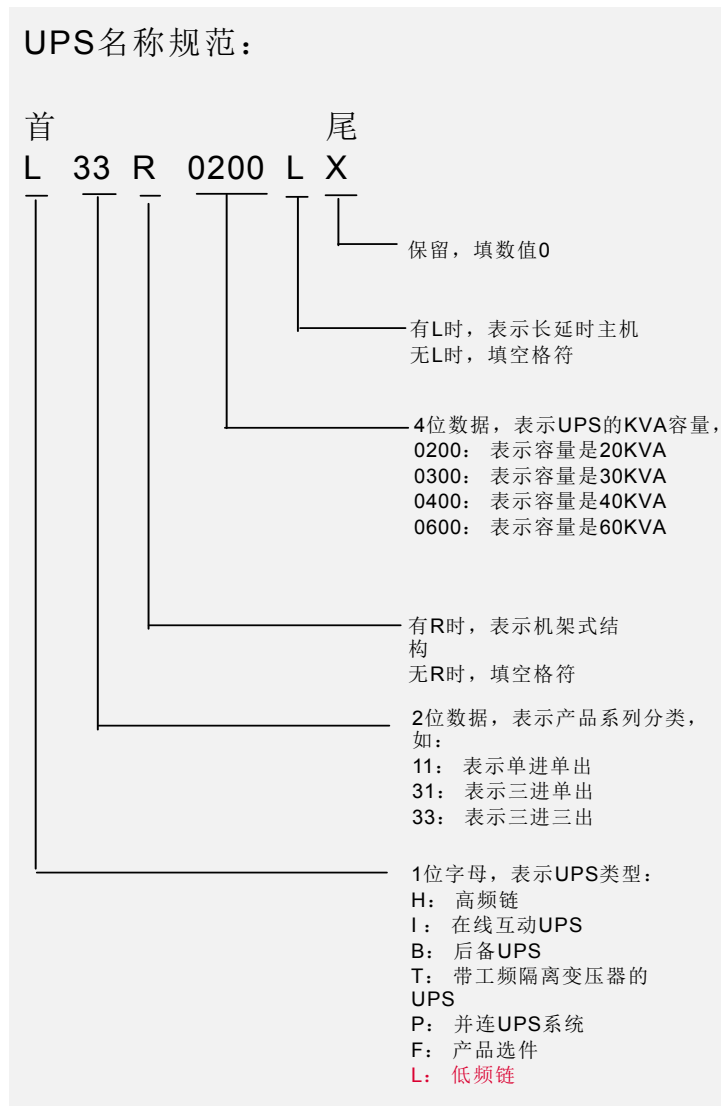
UPS名称规范：

首 尾
L 33 R 0200 L X

保留，填数值0

有L时，表示长延时主机
无L时，填空格符

4位数据，表示UPS的KVA容量，
0200：表示容量是20KVA
0300：表示容量是30KVA
0400：表示容量是40KVA
0600：表示容量是60KVA

有R时，表示机架式结构
无R时，填空格符

2位数据，表示产品系列分类，如：
11：表示单进单出
31：表示三进单出
33：表示三进三出

1位字母，表示UPS类型：
H：高频链
I：在线互动UPS
B：后备UPS
T：带工频隔离变压器的UPS
P：并连UPS系统
F：产品选件
L：低频链